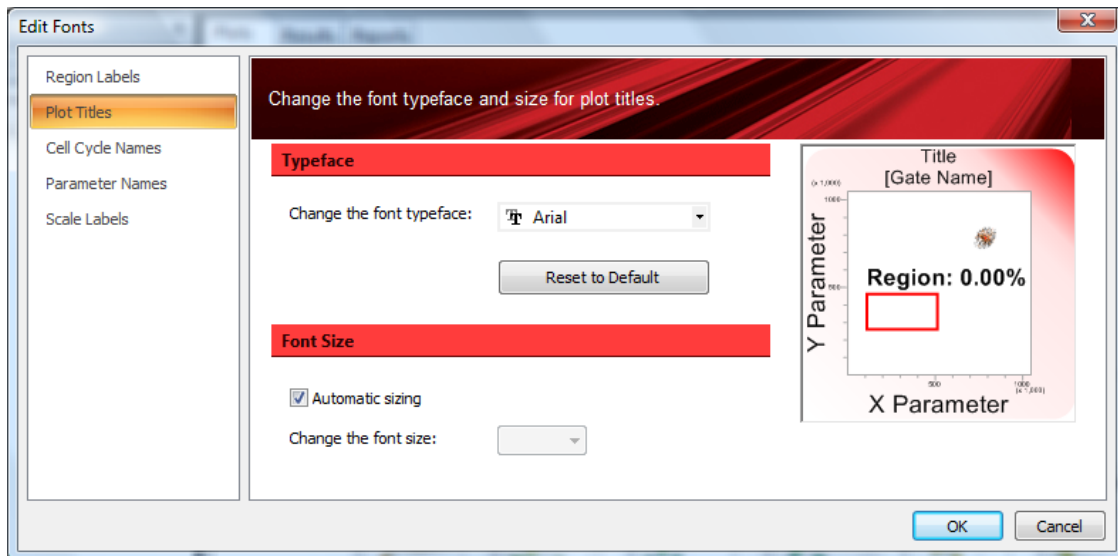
Edit Fonts

Region Labels
Plot Titles
Cell Cycle Names
Parameter Names
Scale Labels

Change the font typeface and size for plot titles.

Typeface

Change the font typeface: Arial

Reset to Default

Font Size

Automatic sizing

Change the font size:

Title
[Gate Name]
(x 1,000)
1000
Y Parameter
Region: 0.00%
500
500
1000
(x 1,000)
X Parameter

OK
Cancel